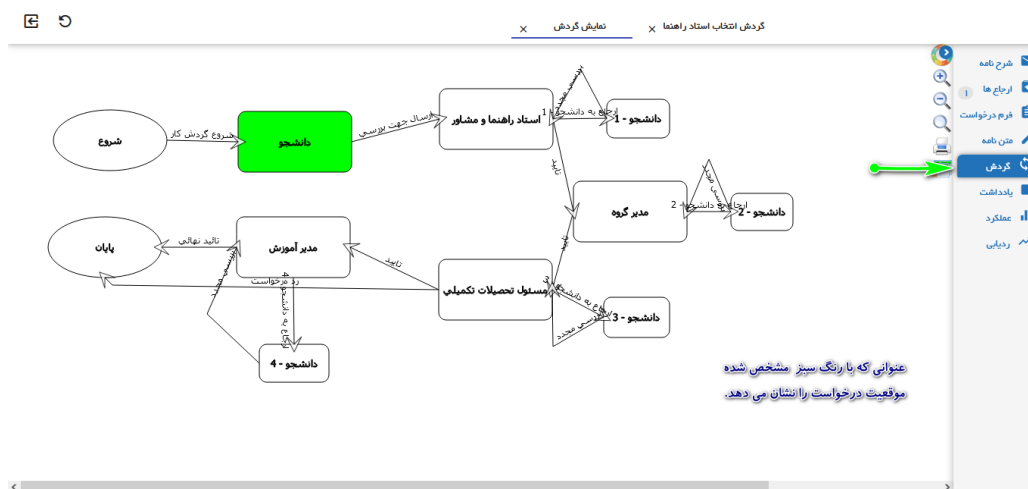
گردش انتخاب استاد راهنما ×
نمایش گردش ×

شرح نامه
ارجاع ها 1
فرم درخواست
متن نامه
گردش
یادداشت
عملکرد
ردیابی

شروع
شروع گردش کار
دانشجو
ارسال جهت بررسی
استاد راهنما و مشاور
ارجاع به دانشجو 1
بررسی مجدد
دانشجو - 1
تایید
مدیر گروه
ارجاع به دانشجو 2
بررسی مجدد
دانشجو - 2
تایید
مسئول تحصیلات تکمیلی
ارجاع به دانشجو 3
بررسی مجدد
دانشجو - 3
تایید
مدیر آموزش
تائید نهائی
پایان
رد درخواست
ارجاع به دانشجو 4
بررسی مجدد
دانشجو - 4

عنوانی که با رنگ سبز مشخص شده موقعیت درخواست را نشان می دهد.